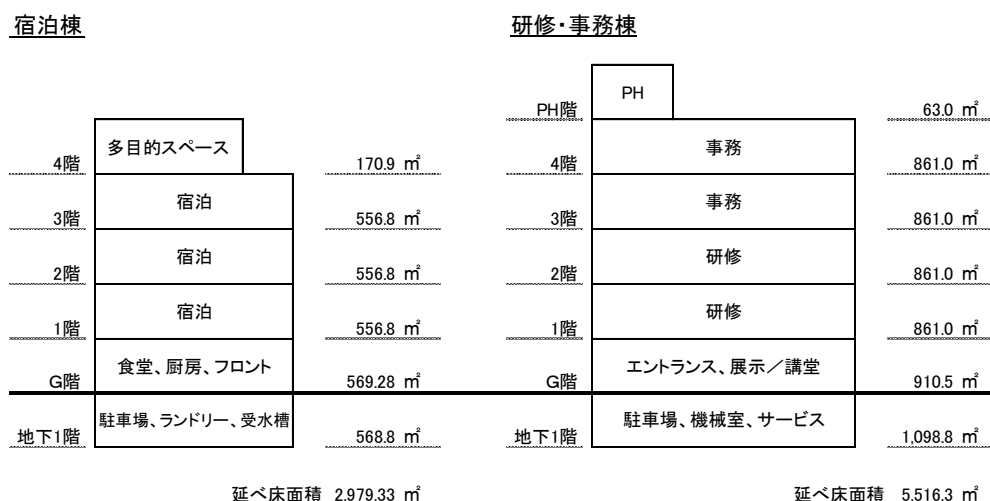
宿泊棟

4階 多目的スペース 170.9 ㎡
3階 宿泊 556.8 ㎡
2階 宿泊 556.8 ㎡
1階 宿泊 556.8 ㎡
G階 食堂、厨房、フロント 569.28 ㎡
地下1階 駐車場、ランドリー、受水槽 568.8 ㎡

延べ床面積 2,979.33 ㎡

研修・事務棟

PH階 PH 63.0 ㎡
4階 事務 861.0 ㎡
3階 事務 861.0 ㎡
2階 研修 861.0 ㎡
1階 研修 861.0 ㎡
G階 エントランス、展示／講堂 910.5 ㎡
地下1階 駐車場、機械室、サービス 1,098.8 ㎡

延べ床面積 5,516.3 ㎡